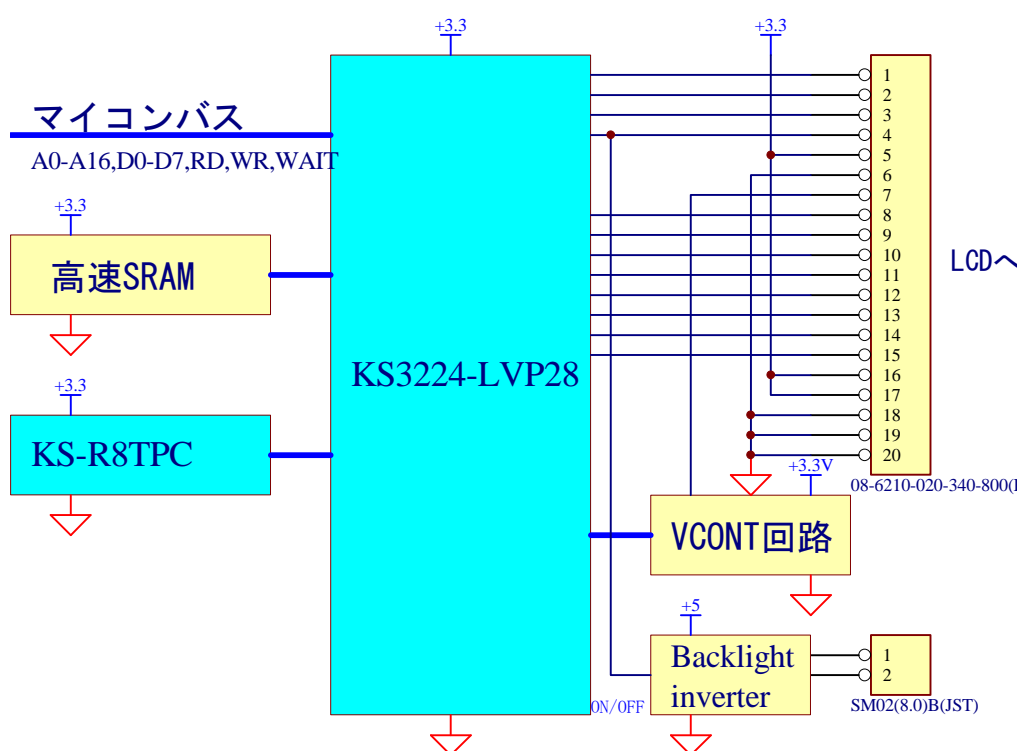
+3.3

+3.3

マイコンバス

A0-A16,D0-D7,RD,WR,WAIT

+3.3

高速SRAM

+3.3

KS-R8TPC

KS3224-LVP28

1
2
3
4
5
6
7
8
9
10
11
12
13
14
15
16
17
18
19
20

LCDへ

08-6210-020-340-800(

+3.3V

VCONT回路

+5

Backlight inverter

ON/OFF

1
2

SM02(8.0)B(JST)